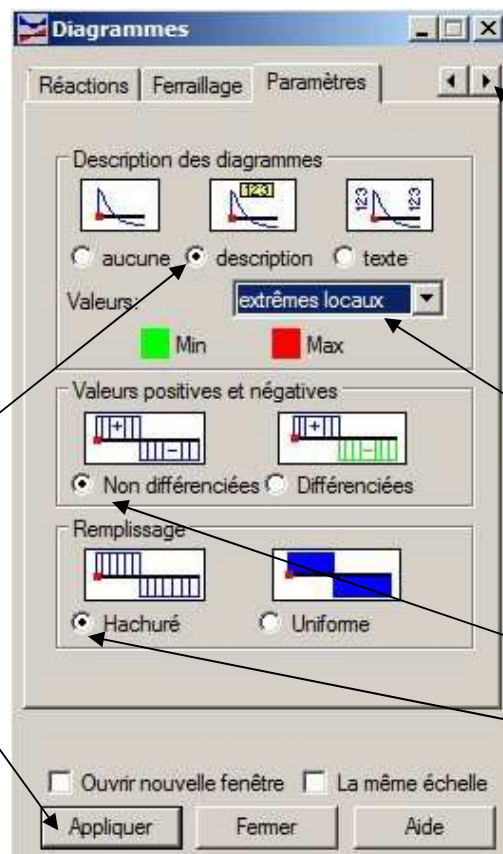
Diagrammes

Réactions | Ferraillage | Paramètres

Description des diagrammes

123

123 123

aucune
description
texte

Valeurs:
extrêmes locaux

Min
Max

Valeurs positives et négatives

+
-
+
-

Non différenciées
Différenciées

Remplissage

Hachuré
Uniforme

Ouvrir nouvelle fenêtre
La même échelle

Appliquer
Fermer
Aide